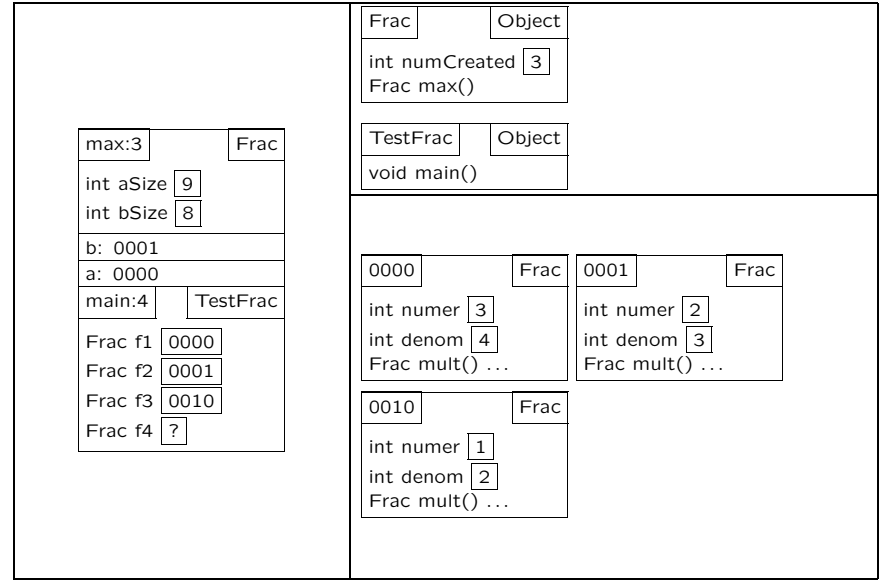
max:3 Frac

int aSize 9
int bSize 8

b: 0001

a: 0000

main:4 TestFrac

Frac f1 0000
Frac f2 0001
Frac f3 0010
Frac f4 ?

Frac Object

int numCreated 3
Frac max()

TestFrac Object

void main()

0000 Frac

int numer 3
int denom 4
Frac mult() ...

0001 Frac

int numer 2
int denom 3
Frac mult() ...

0010 Frac

int numer 1
int denom 2
Frac mult() ...